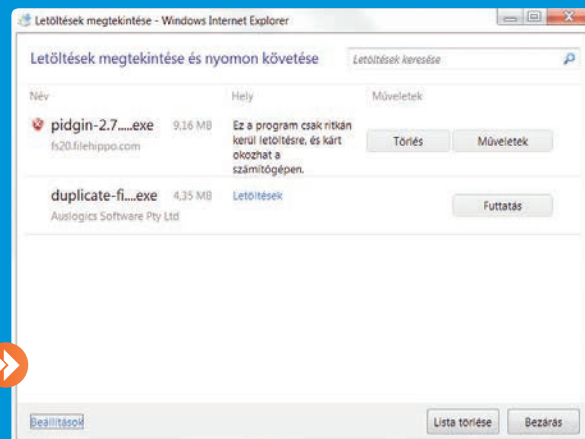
Letöltések megtekintése - Windows Internet Explorer

Letöltések megtekintése és nyomon követése

Letöltések keresése

| Név | | Hely | Műveletek | |
|---|---|---|---|---|
| pidgin-2.7.....exe fs20.filehippo.com | 9,16 MB | Ez a program csak ritkán kerül letöltésre, és kárt okozhat a számítógépen. | Törlés | Műveletek |
| duplicate-fi....exe Auslogics Software Pty Ltd | 4,35 MB | Letöltések | | Futtatás |

Beállítások

Lista törlése

Bezárás